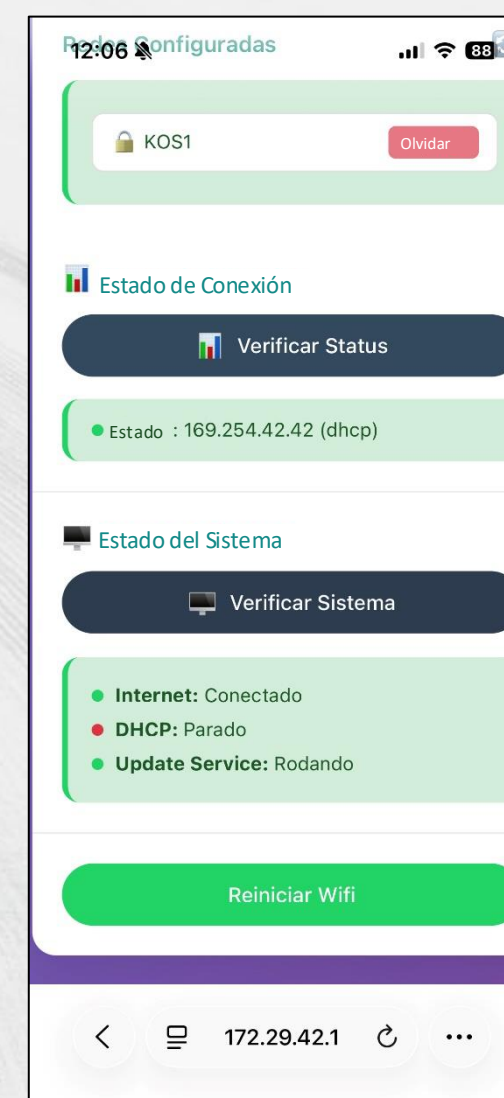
12:06 Redes Configuradas

88

KOS1

Olvidar

Estado de Conexión

Verificar Status

Estado : 169.254.42.42 (dhcp)

Estado del Sistema

Verificar Sistema

Internet: Conectado

DHCP: Parado

Update Service: Rodando

Reiniciar Wifi

172.29.42.1